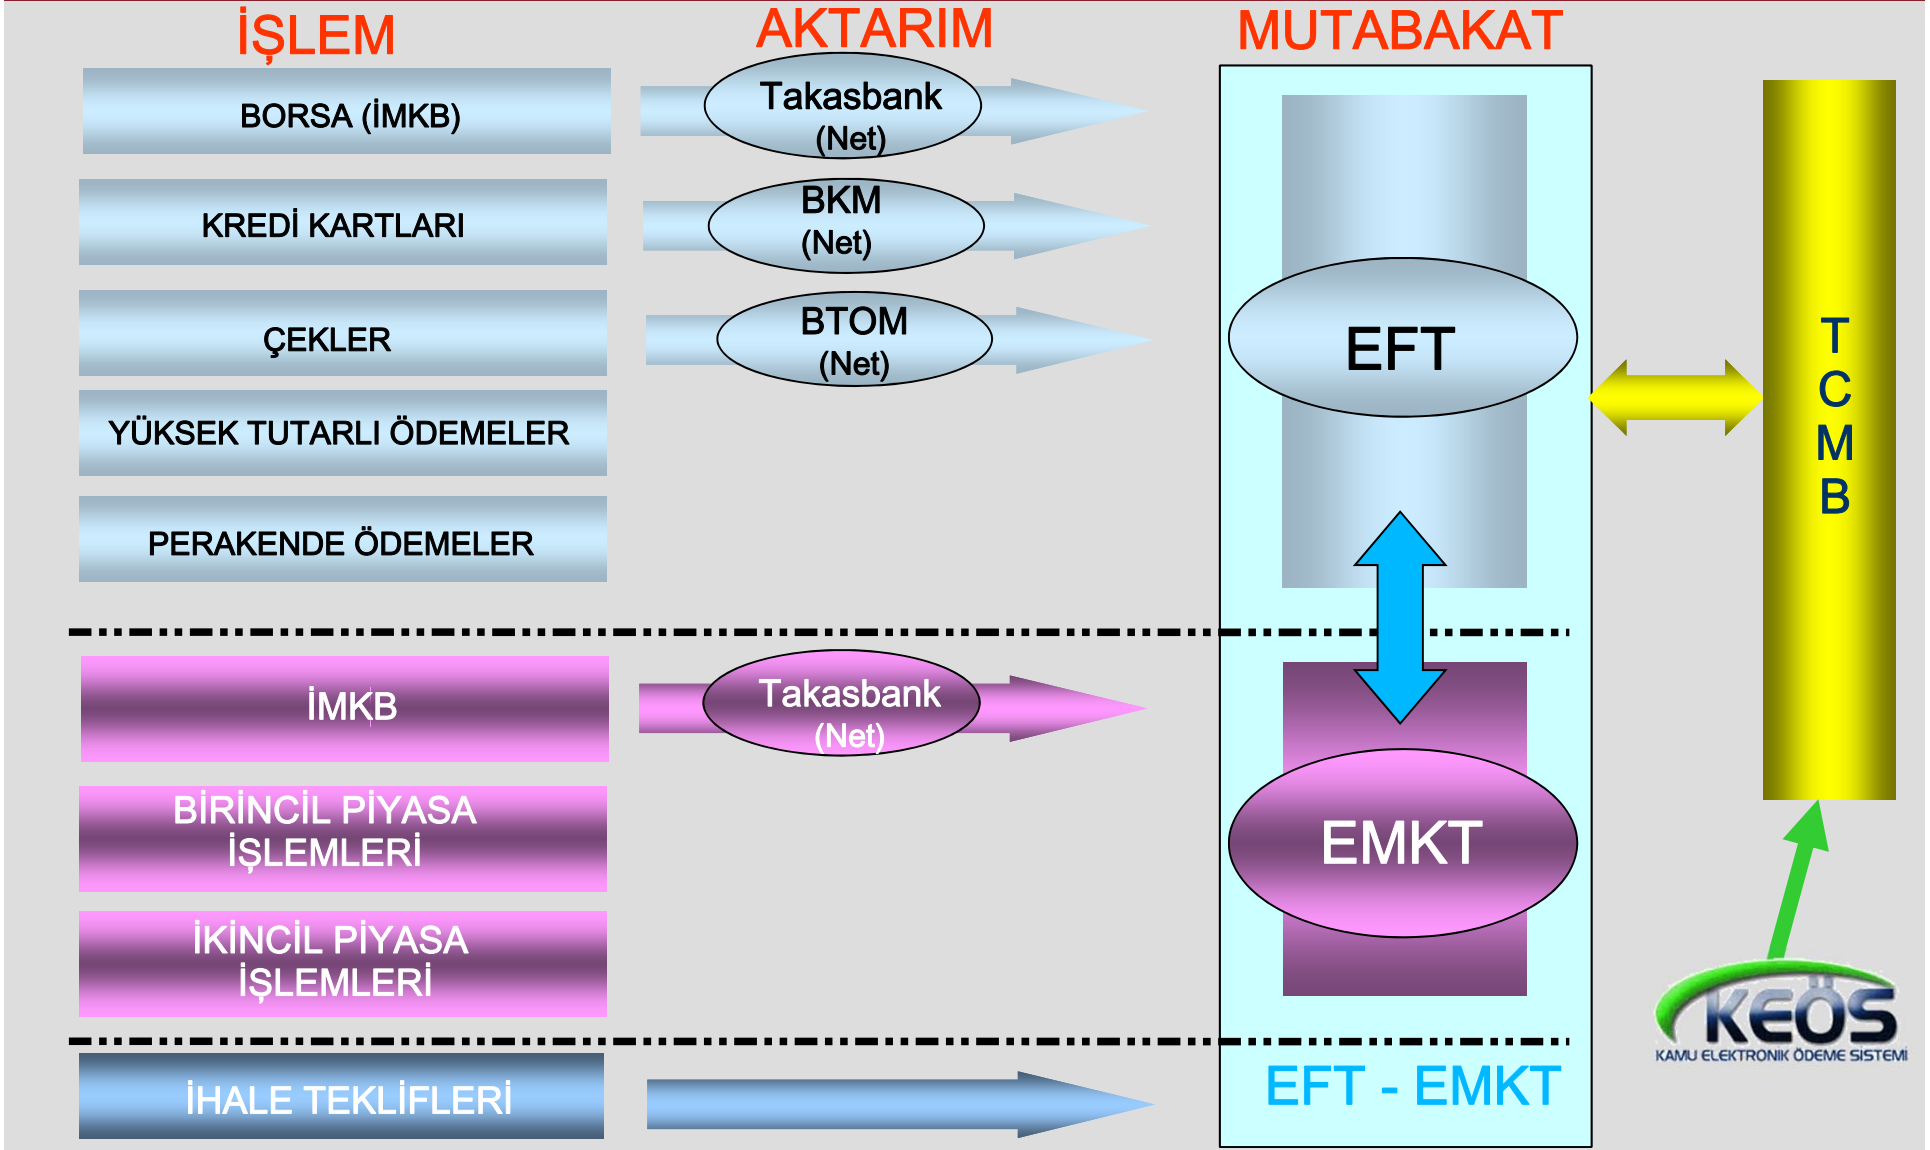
İŞLEM

AKTARIM

MUTABAKAT

BORSA (İMKB)

Takasbank (Net)

KREDİ KARTLARI

BKM (Net)

ÇEKLER

BTOM (Net)

YÜKSEK TUTARLI ÖDEMELER

PERAKENDE ÖDEMELER

EFT

T C M B

İMKB

Takasbank (Net)

BİRİNCİL PİYASA İŞLEMLERİ

İKİNCİL PİYASA İŞLEMLERİ

EMKT

KEÖS
KAMU ELEKTRONİK ÖDEME SİSTEMİ

İHALE TEKLİFLERİ

EFT - EMKT